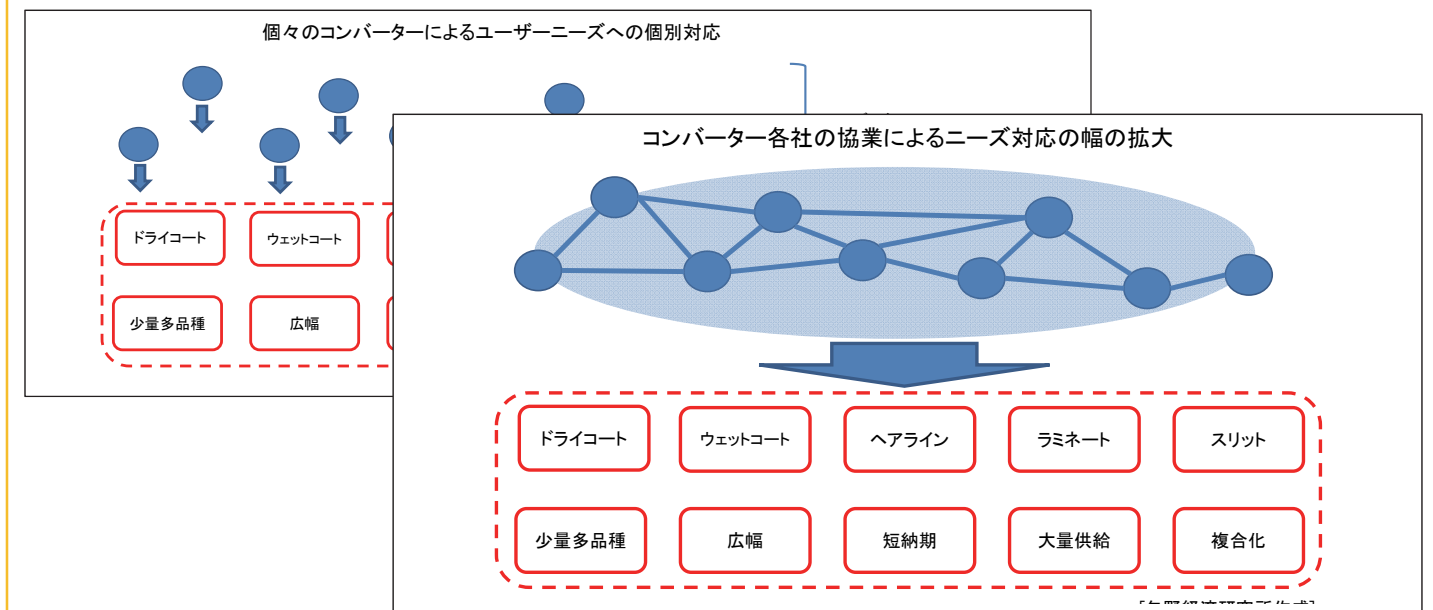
個々のコンバーターによるユーザーニーズへの個別対応

ドライコート

ウェットコート

少量多品種

広幅

コンバーター各社の協業によるニーズ対応の幅の拡大

ドライコート

ウェットコート

ヘアライン

ラミネート

スリット

少量多品種

広幅

短納期

大量供給

複合化

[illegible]